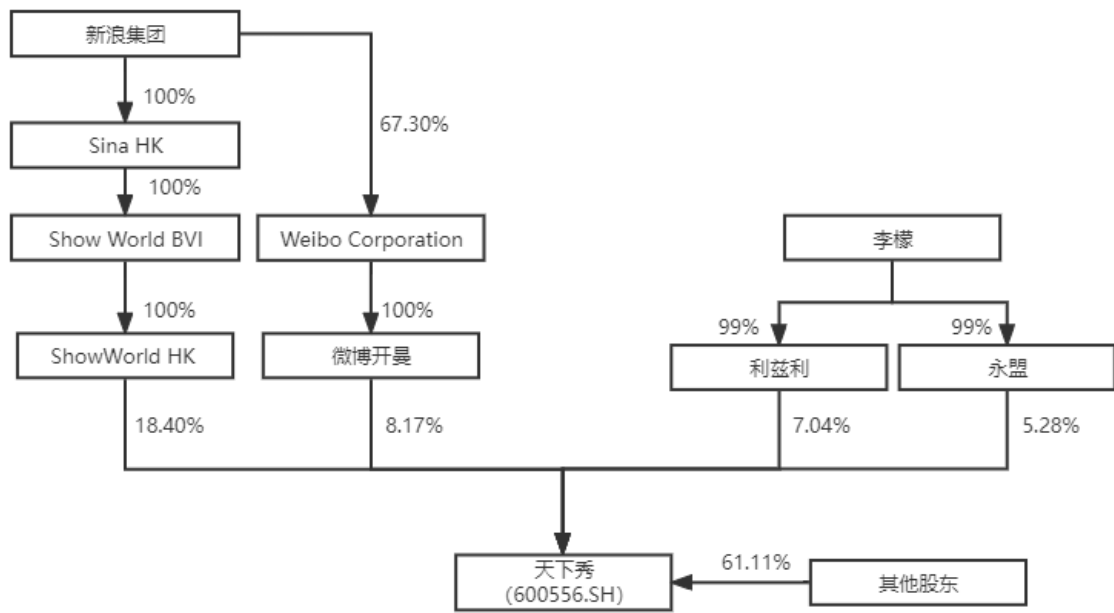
新浪集团

100%

67.30%

Sina HK

100%

Show World BVI

Weibo Corporation

李檬

100%

100%

99%

99%

ShowWorld HK

微博开曼

利兹利

永盟

18.40%

8.17%

7.04%

5.28%

天下秀
(600556.SH)

61.11%

其他股东